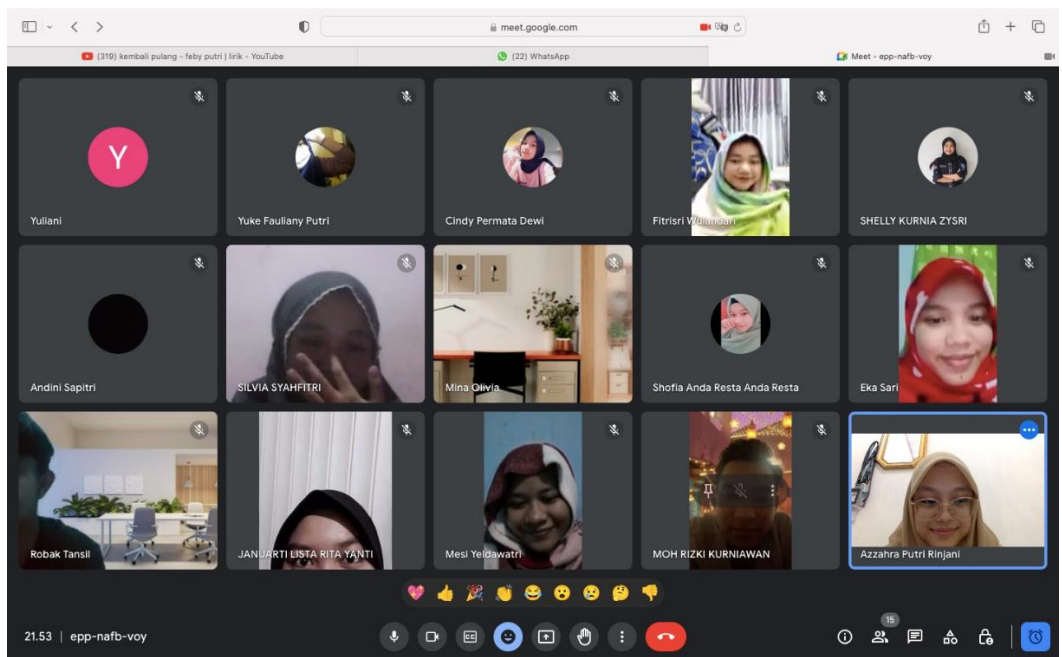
meet.google.com

(319) kembali pulang - feby putri | lirik - YouTube

(22) WhatsApp

Meet - epp-nafb-voy

Y

Yuliani

Yuke Fauliany Putri

Cindy Permata Dewi

Fitrisri Wulandari

SHELLY KURNIA ZYSRI

Andini Sapitri

SILVIA SYAHFITRI

Mina Olivia

Shofia Anda Resta Anda Resta

Eka Sari

Robak Tansil

JANUARTI LISTA RITA YANTI

Mesi Yeldawatri

MOH RIZKI KURNIAWAN

Azzahra Putri Rinjani

21.53 | epp-nafb-voy

15